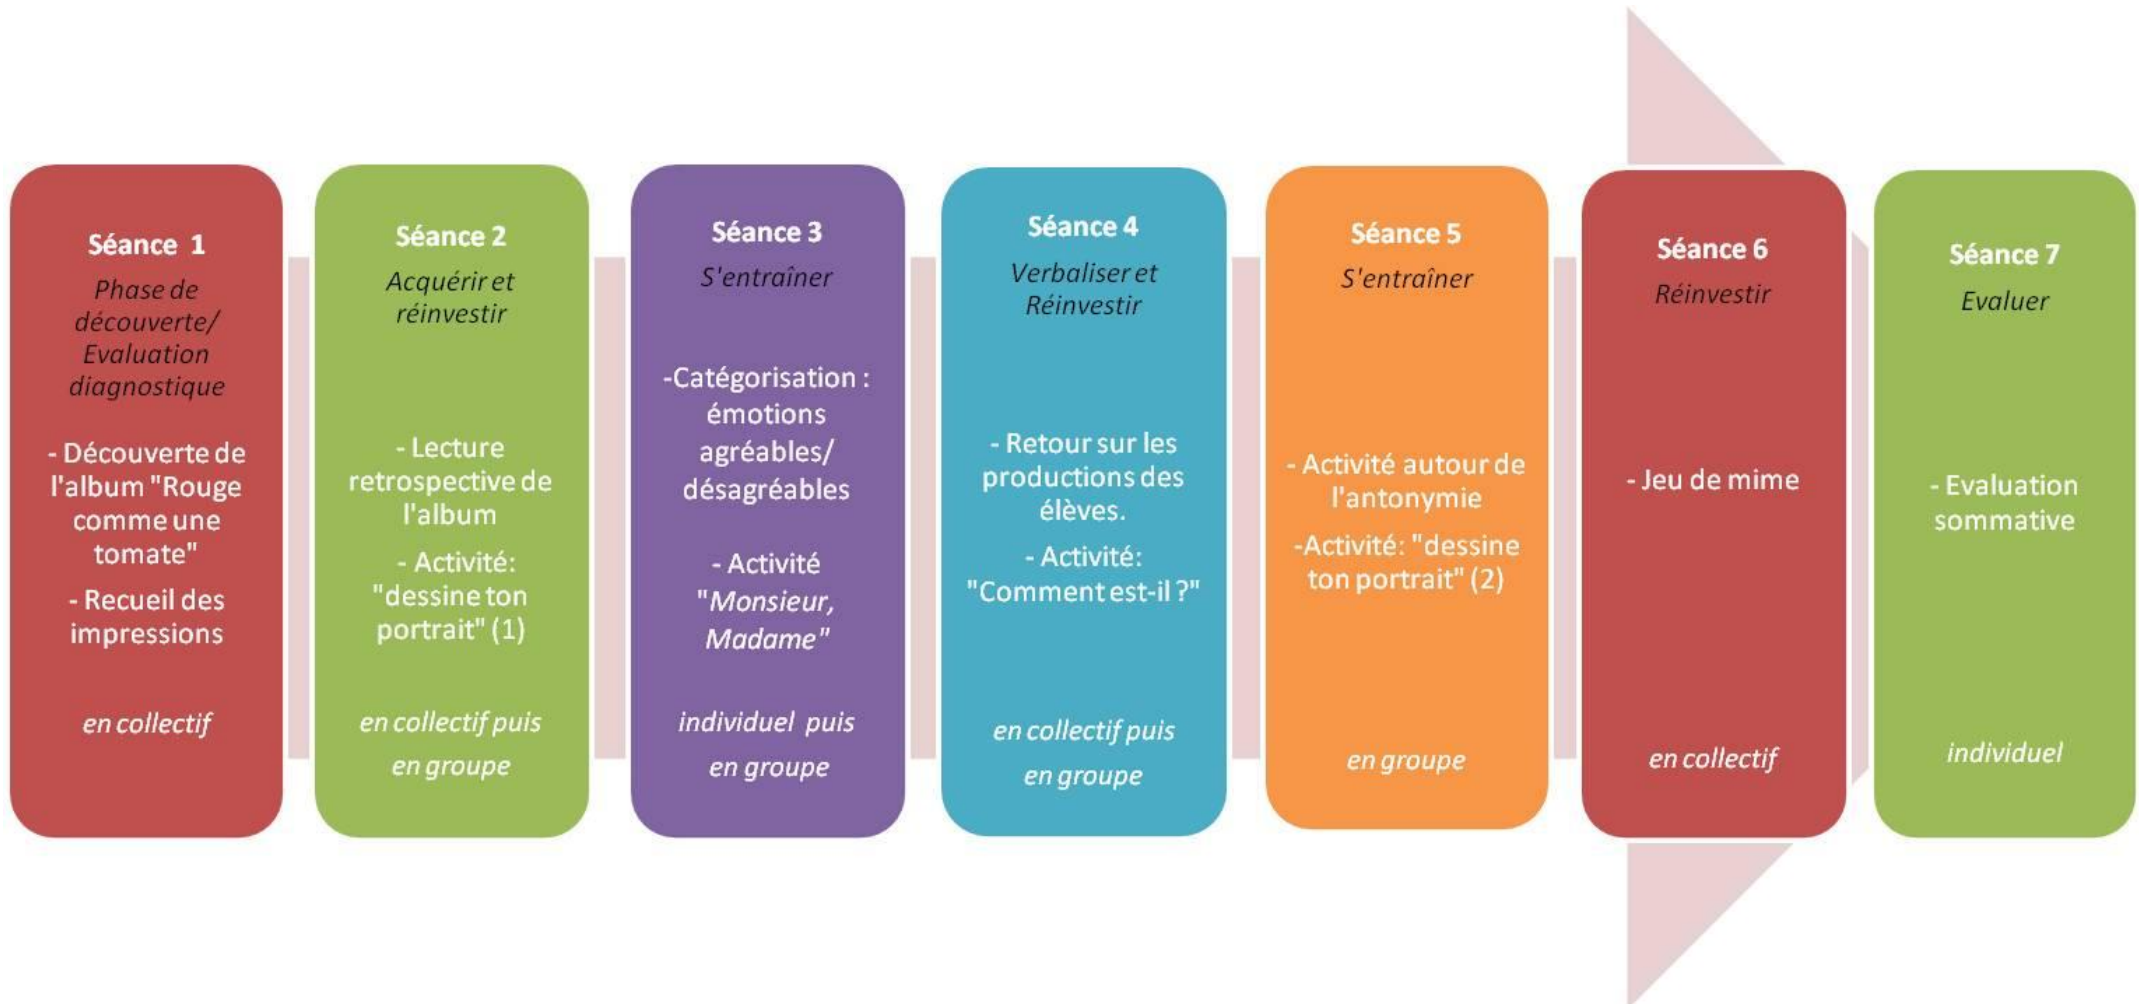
Séance 1
Phase de découverte/ Evaluation diagnostique

- Découverte de l'album "Rouge comme une tomate"
- Recueil des impressions

en collectif

Séance 2
Acquérir et réinvestir

- Lecture retrospective de l'album
- Activité: "dessine ton portrait" (1)

en collectif puis en groupe

Séance 3
S'entraîner

-Catégorisation : émotions agréables/ désagréables

- Activité "Monsieur, Madame"

individuel puis en groupe

Séance 4
Verbaliser et Réinvestir

- Retour sur les productions des élèves.
- Activité: "Comment est-il ?"

en collectif puis en groupe

Séance 5
S'entraîner

- Activité autour de l'antonymie
-Activité: "dessine ton portrait" (2)

en groupe

Séance 6
Réinvestir

- Jeu de mime

en collectif

Séance 7
Evaluer

- Evaluation sommative

individuel